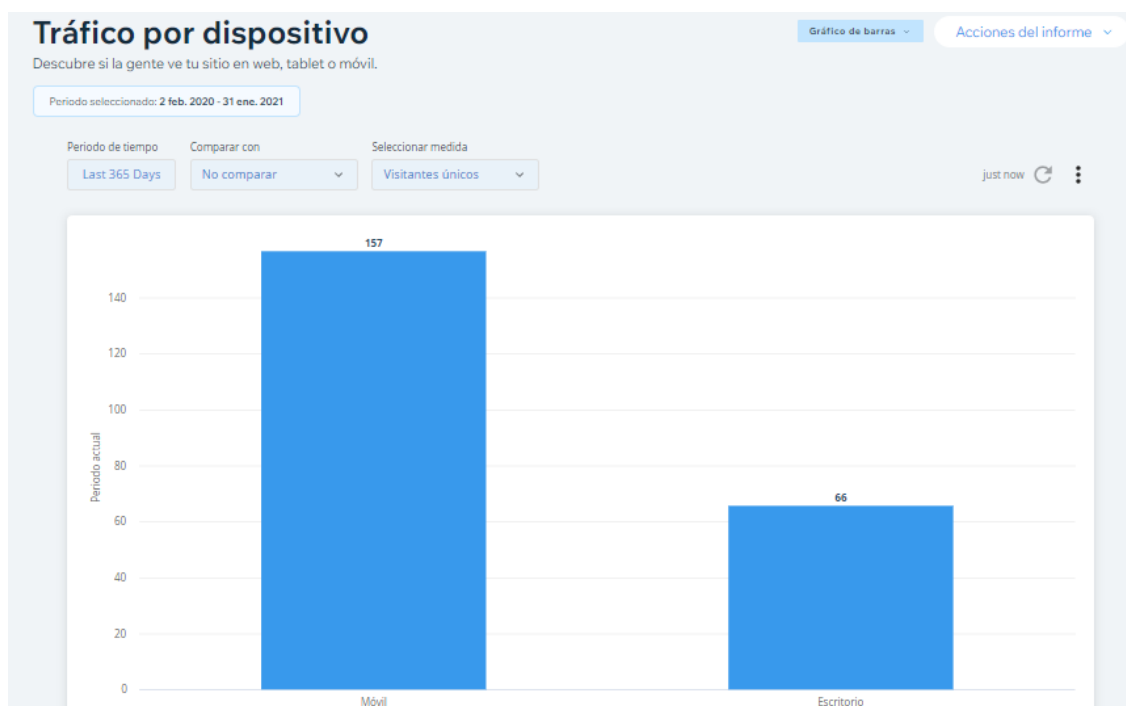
Tráfico por dispositivo

Gráfico de barras

Acciones del informe

Descubre si la gente ve tu sitio en web, tablet o móvil.

Periodo seleccionado: 2 feb. 2020 - 31 ene. 2021

Periodo de tiempo
Last 365 Days

Comparar con
No comparar

Seleccionar medida
Visitantes únicos

just now

157

66

140
120
100
80
60
40
20
0

Periodo actual

Móvil

Escritorio